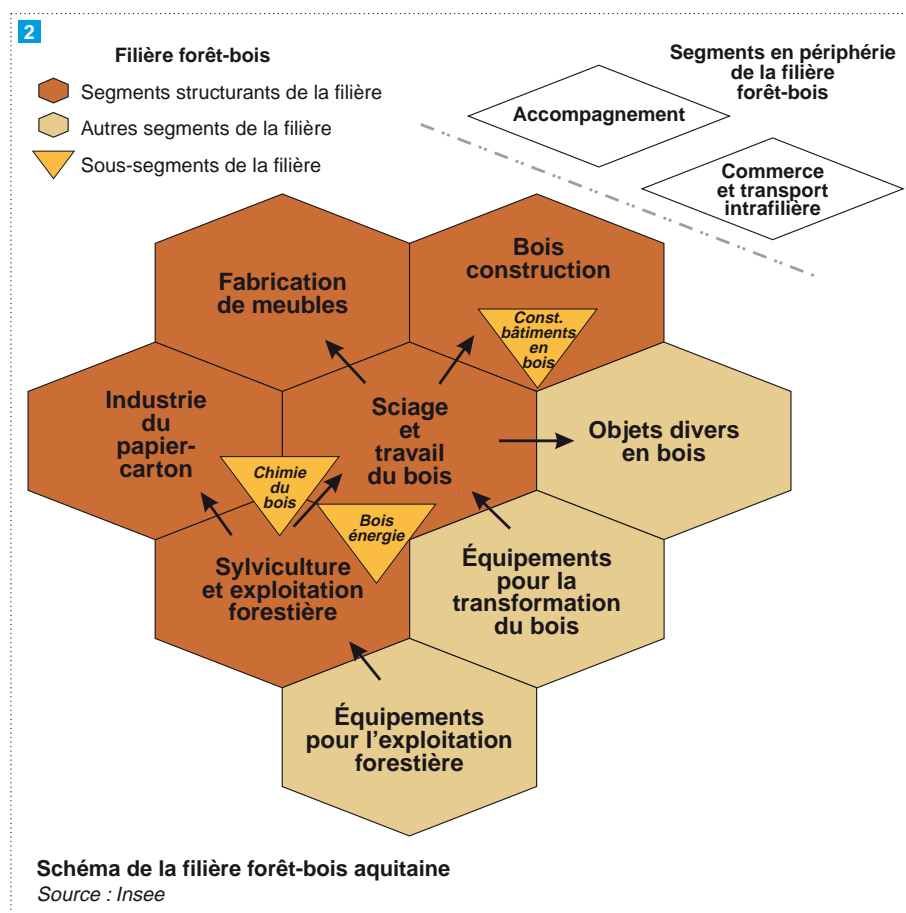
2

Filière forêt-bois

Segments structurants de la filière

Autres segments de la filière

Sous-segments de la filière

Segments en périphérie de la filière forêt-bois

Accompagnement

Commerce et transport intrafilière

Fabrication de meubles

Bois construction

Const. bâtiments en bois

Industrie du papier-carton

Sciage et travail du bois

Objets divers en bois

Chimie du bois

Bois énergie

Sylviculture et exploitation forestière

Équipements pour la transformation du bois

Équipements pour l'exploitation forestière

Schéma de la filière forêt-bois aquitaine
Source : Insee